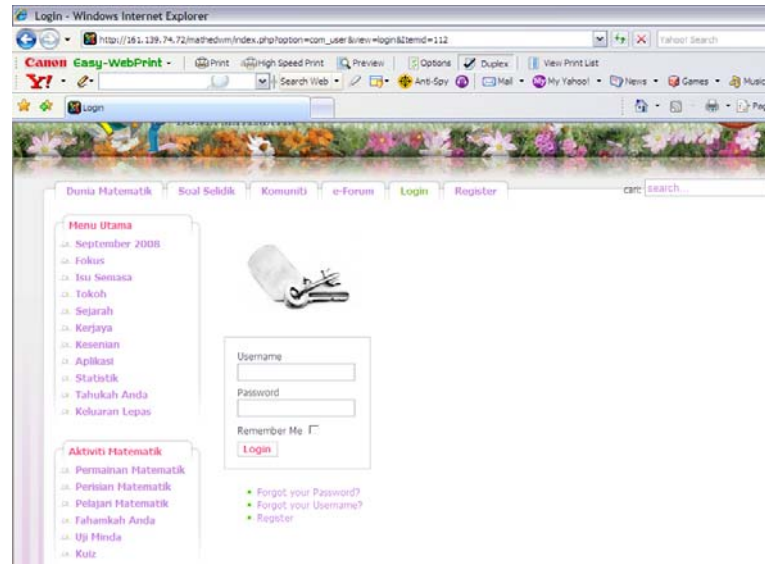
Login - Windows Internet Explorer

http://161.139.74.72/mathedwm/index.php?option=com_user&view=login&Itemid=112

Yahoo! Search

Canon Easy-WebPrint - Print High Speed Print Preview Options Duplex View Print List

Y! - Search Web - Anti-Spy Mail - My Yahoo! - News - Games - Music

Login

Dunia Matematik | Soal Selidik | Komuniti | e-Forum | Login | Register

cari: search...

Menu Utama
September 2008
Fokus
Isu Semasa
Tokoh
Sejarah
Kerjaya
Kesenian
Aplikasi
Statistik
Tahukah Anda
Keluaran Lepas

Aktiviti Matematik
Permainan Matematik
Perisian Matematik
Pelajari Matematik
Fahamkah Anda
Uji Minda
Kuiz

Username

Password

Remember Me

Login

Forgot your Password?
Forgot your Username?
Register